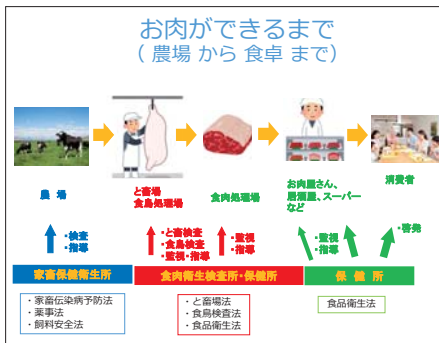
お肉ができるまで
（農場 から 食卓 まで）

農場

と畜場
食鳥処理場

食肉処理場

お肉屋さん、
居酒屋、スーパー
など

消費者

・検査
・指導

・と畜検査
・食鳥検査
・監視・指導

・監視
・指導

・監視
・指導

・啓発

家畜保健衛生所

食肉衛生検査所・保健所

保健所

・家畜伝染病予防法
・薬事法
・飼料安全法

・と畜場法
・食鳥検査法
・食品衛生法

食品衛生法